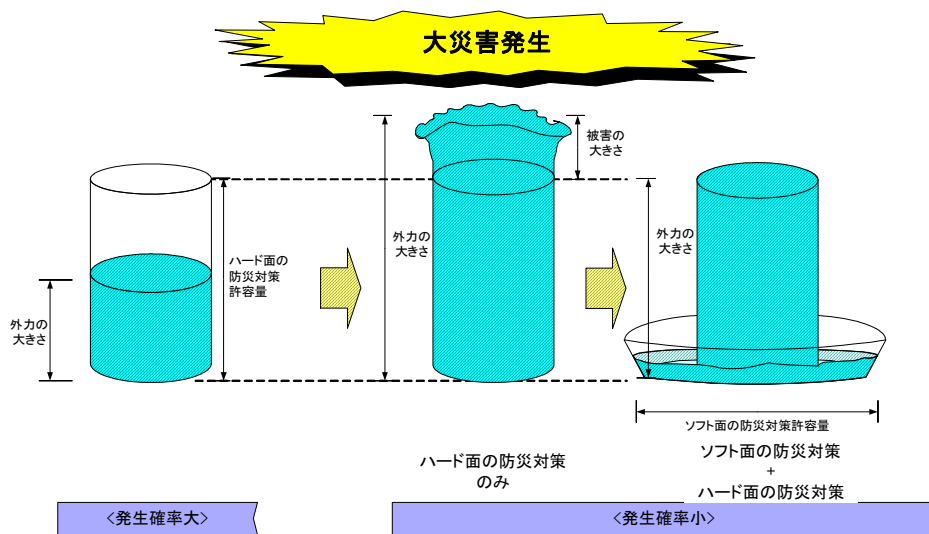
大災害発生

被害の大きさ

ハード面の防災対策許容量

外力の大きさ

外力の大きさ

外力の大きさ

ソフト面の防災対策許容量

ハード面の防災対策のみ

ソフト面の防災対策
+
ハード面の防災対策

<発生確率大>

<発生確率小>